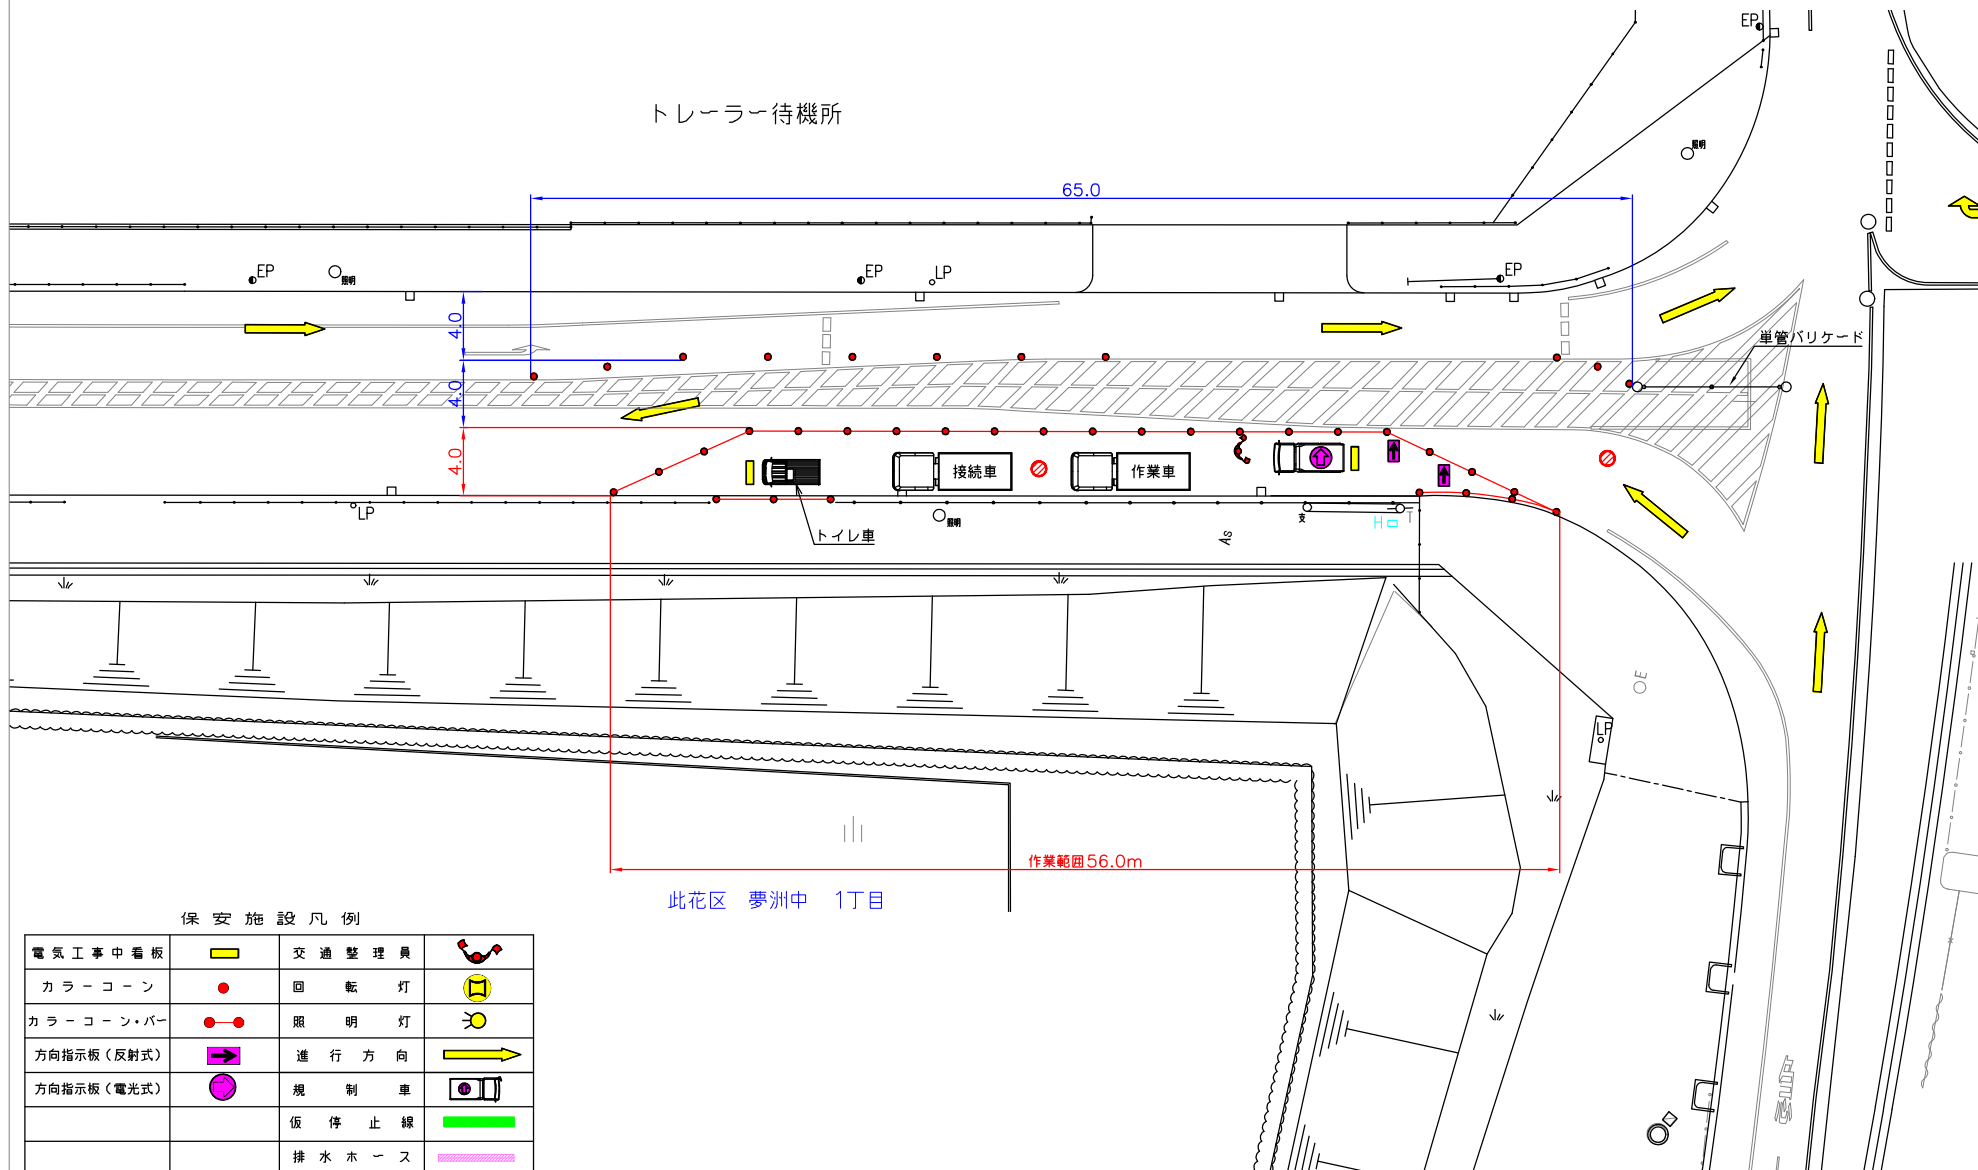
トレーラー待機所

EP

照明

65.0

EP

EP

LP

EP

4.0

4.0

4.0

単管バリケード

接続車

作業車

トイレ車

LP

照明

As

LP

作業範囲56.0m

此花区　夢洲中　1丁目

保安施設凡例

| 電気工事中看板 | | 交通整理員 | |
|---|---|---|---|
| カラーコーン | | 回転灯 | |
| カラーコーン・バー | | 照明灯 | |
| 方向指示板（反射式） | | 進行方向 | |
| 方向指示板（電光式） | | 規制車 | |
| | | 仮停止線 | |
| | | 排水ホース | |